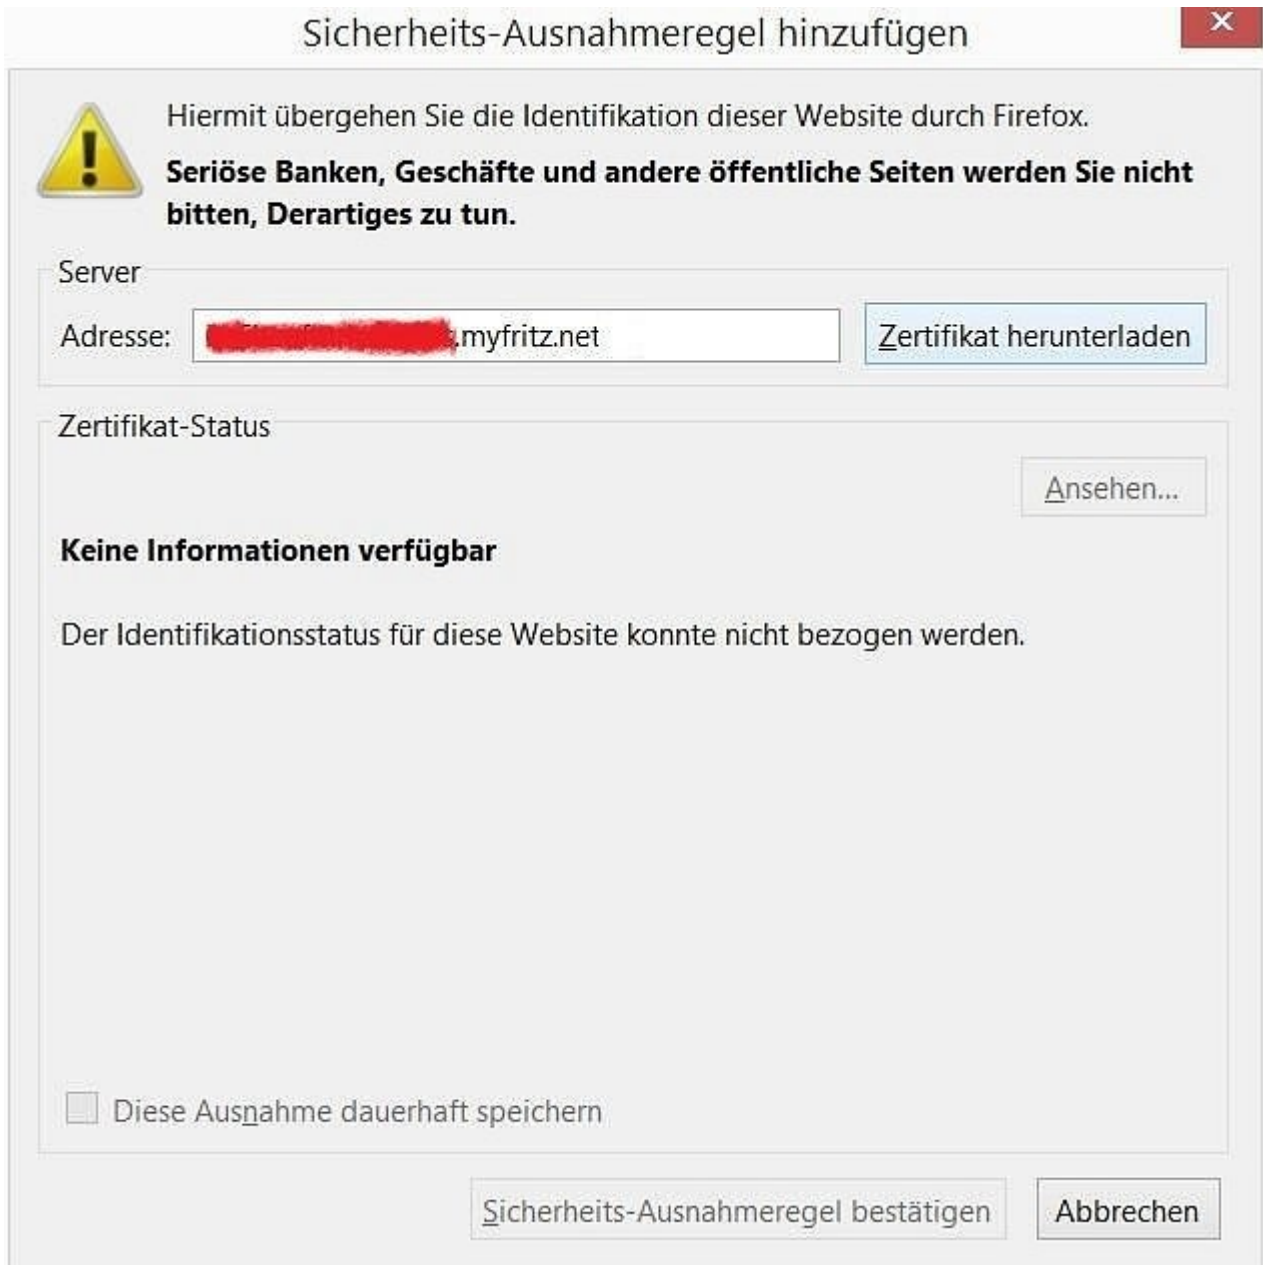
Sicherheits-Ausnahmeregel hinzufügen

Hiermit übergehen Sie die Identifikation dieser Website durch Firefox.

**Seriöse Banken, Geschäfte und andere öffentliche Seiten werden Sie nicht bitten, Derartiges zu tun.**

Server

Adresse: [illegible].myfritz.net

Zertifikat herunterladen

Zertifikat-Status

Ansehen...

**Keine Informationen verfügbar**

Der Identifikationsstatus für diese Website konnte nicht bezogen werden.

Diese Ausnahme dauerhaft speichern

Sicherheits-Ausnahmeregel bestätigen

Abbrechen